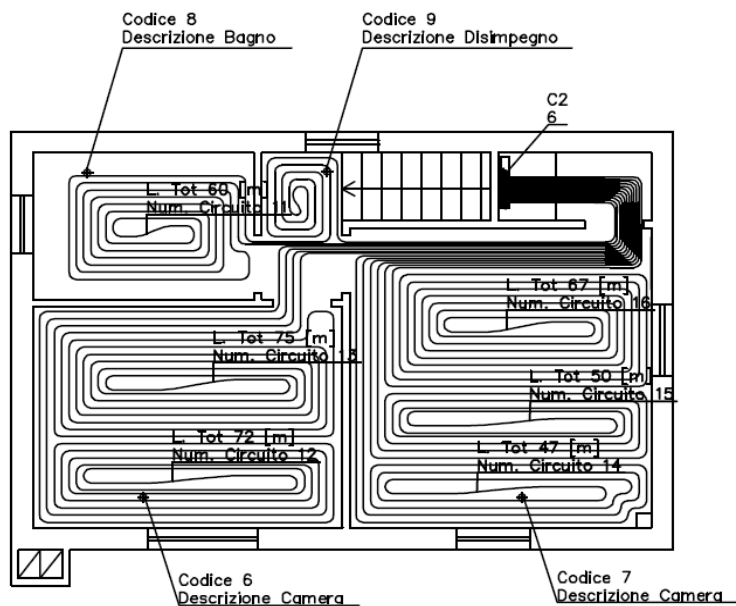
Codice 8
Descrizione Bagno

Codice 9
Descrizione Disimpegno

C2
6

L. Tot 60 [m]
Num. Circuito 11

L. Tot 67 [m]
Num. Circuito 16

L. Tot 75 [m]
Num. Circuito 13

L. Tot 50 [m]
Num. Circuito 15

L. Tot 72 [m]
Num. Circuito 12

L. Tot 47 [m]
Num. Circuito 14

Codice 6
Descrizione Camera

Codice 7
Descrizione Camera